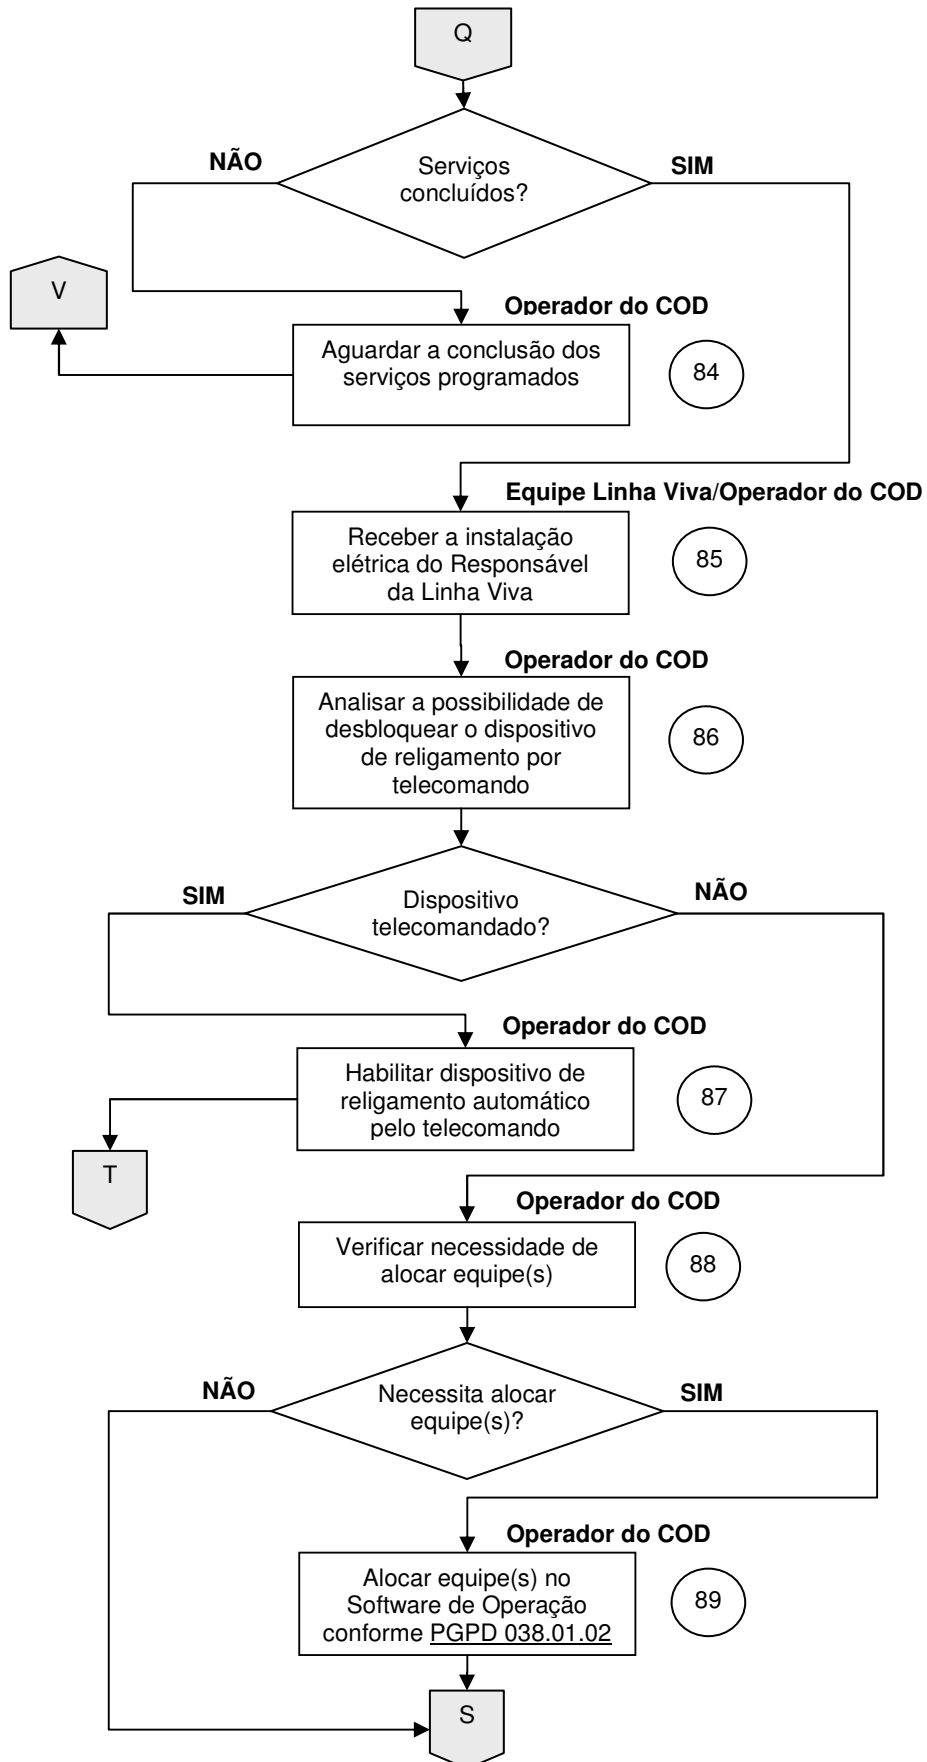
Q

NÃO

Serviços concluídos?

SIM

V

Operador do COD

Aguardar a conclusão dos serviços programados

84

Equipe Linha Viva/Operador do COD

Receber a instalação elétrica do Responsável da Linha Viva

85

Operador do COD

Analisar a possibilidade de desbloquear o dispositivo de religamento por telecomando

86

SIM

Dispositivo telecomandado?

NÃO

Operador do COD

Habilitar dispositivo de religamento automático pelo telecomando

87

T

Operador do COD

Verificar necessidade de alocar equipe(s)

88

NÃO

Necessita alocar equipe(s)?

SIM

Operador do COD

Alocar equipe(s) no Software de Operação conforme PGPD 038.01.02

89

S